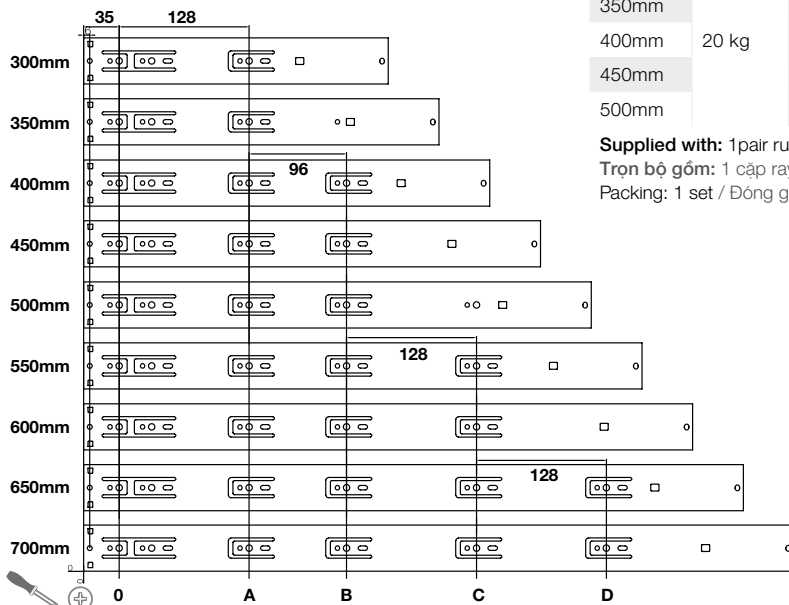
35 128

300mm

350mm

400mm 96

450mm

500mm

550mm 128

600mm

650mm 128

700mm

0 A B C D

| 350mm | |
|---|---|
| 400mm | 20 kg |
| 450mm | |
| 500mm | |

Supplied with: 1pair ru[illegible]
Trọn bộ gồm: 1 cặp ray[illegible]
Packing: 1 set / Đóng g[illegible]